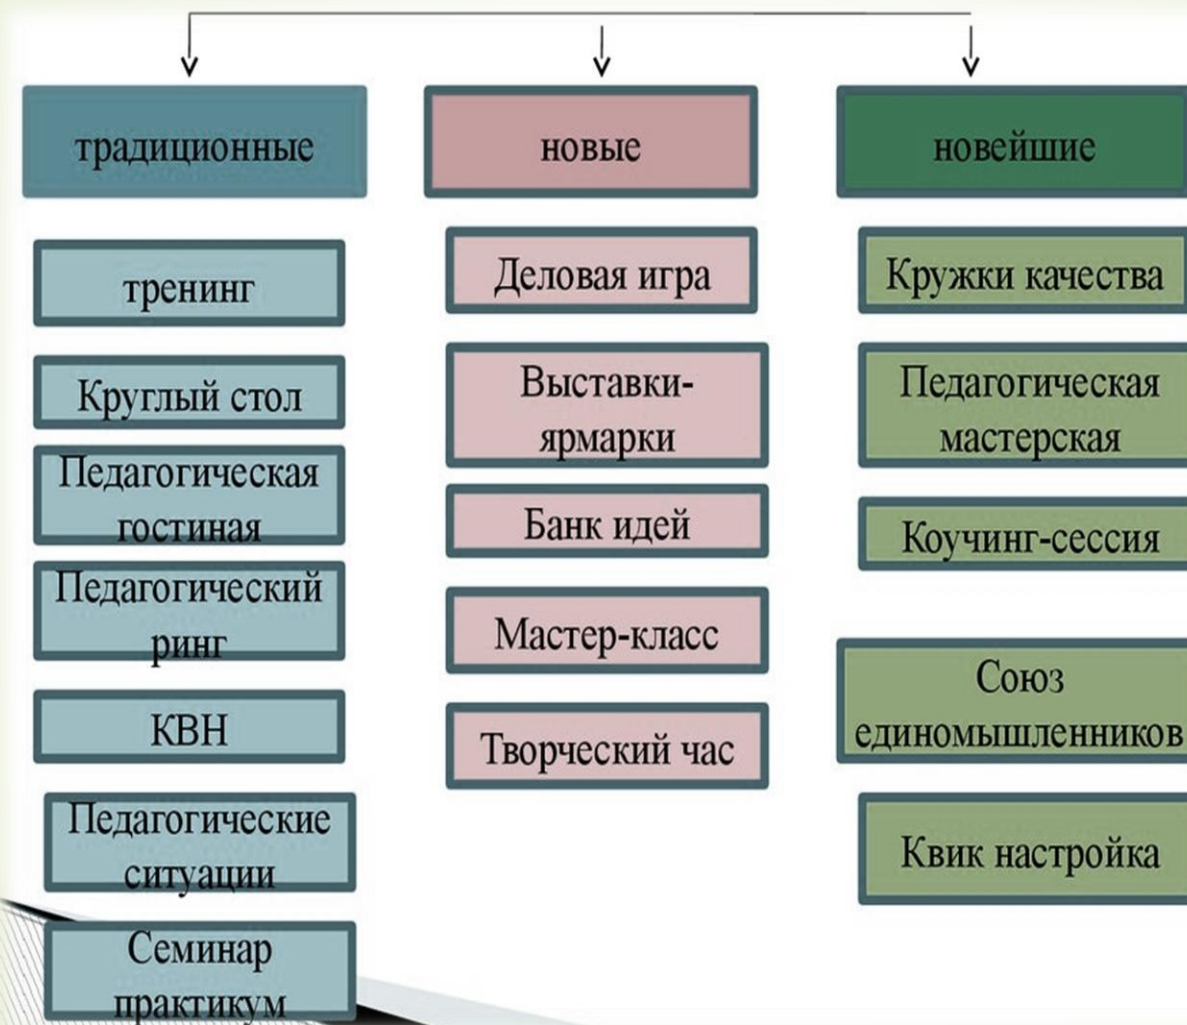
традиционные

тренинг

Круглый стол

Педагогическая гостиная

Педагогический ринг

КВН

Педагогические ситуации

Семинар практикум

новые

Деловая игра

Выставки-ярмарки

Банк идей

Мастер-класс

Творческий час

новейшие

Кружки качества

Педагогическая мастерская

Коучинг-сессия

Союз единомышленников

Квик настройка